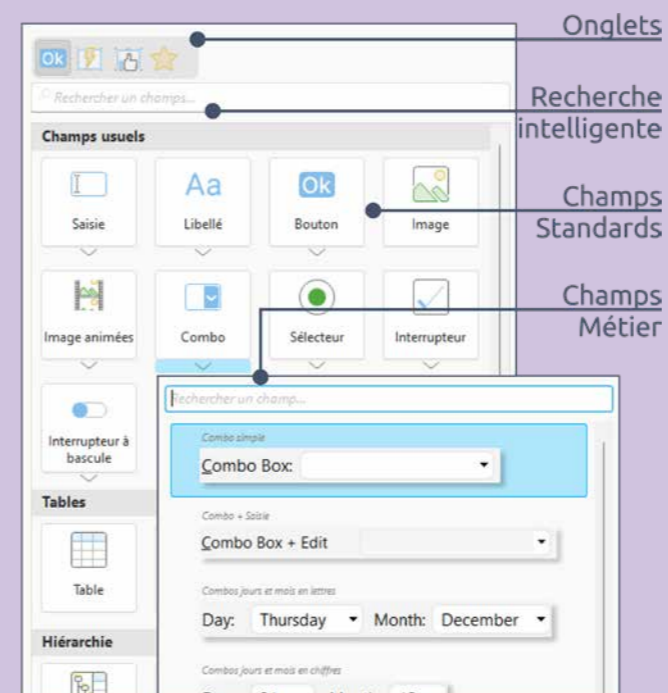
Onglets

Ok

Rechercher un champs...

Recherche intelligente

Champs usuels

Saisie

Aa

Libellé

Ok

Bouton

Image

Champs Standards

Image animées

Combo

Sélecteur

Interrupteur

Champs Métier

Interrupteur à bascule

Tables

Table

Hiérarchie

Rechercher un champ...

Combo simple

Combo Box:

Combo + Saisie

Combo Box + Edit

Combos jours et mois en lettres

Day: Thursday Month: December

Combos jours et mois en chiffres

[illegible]